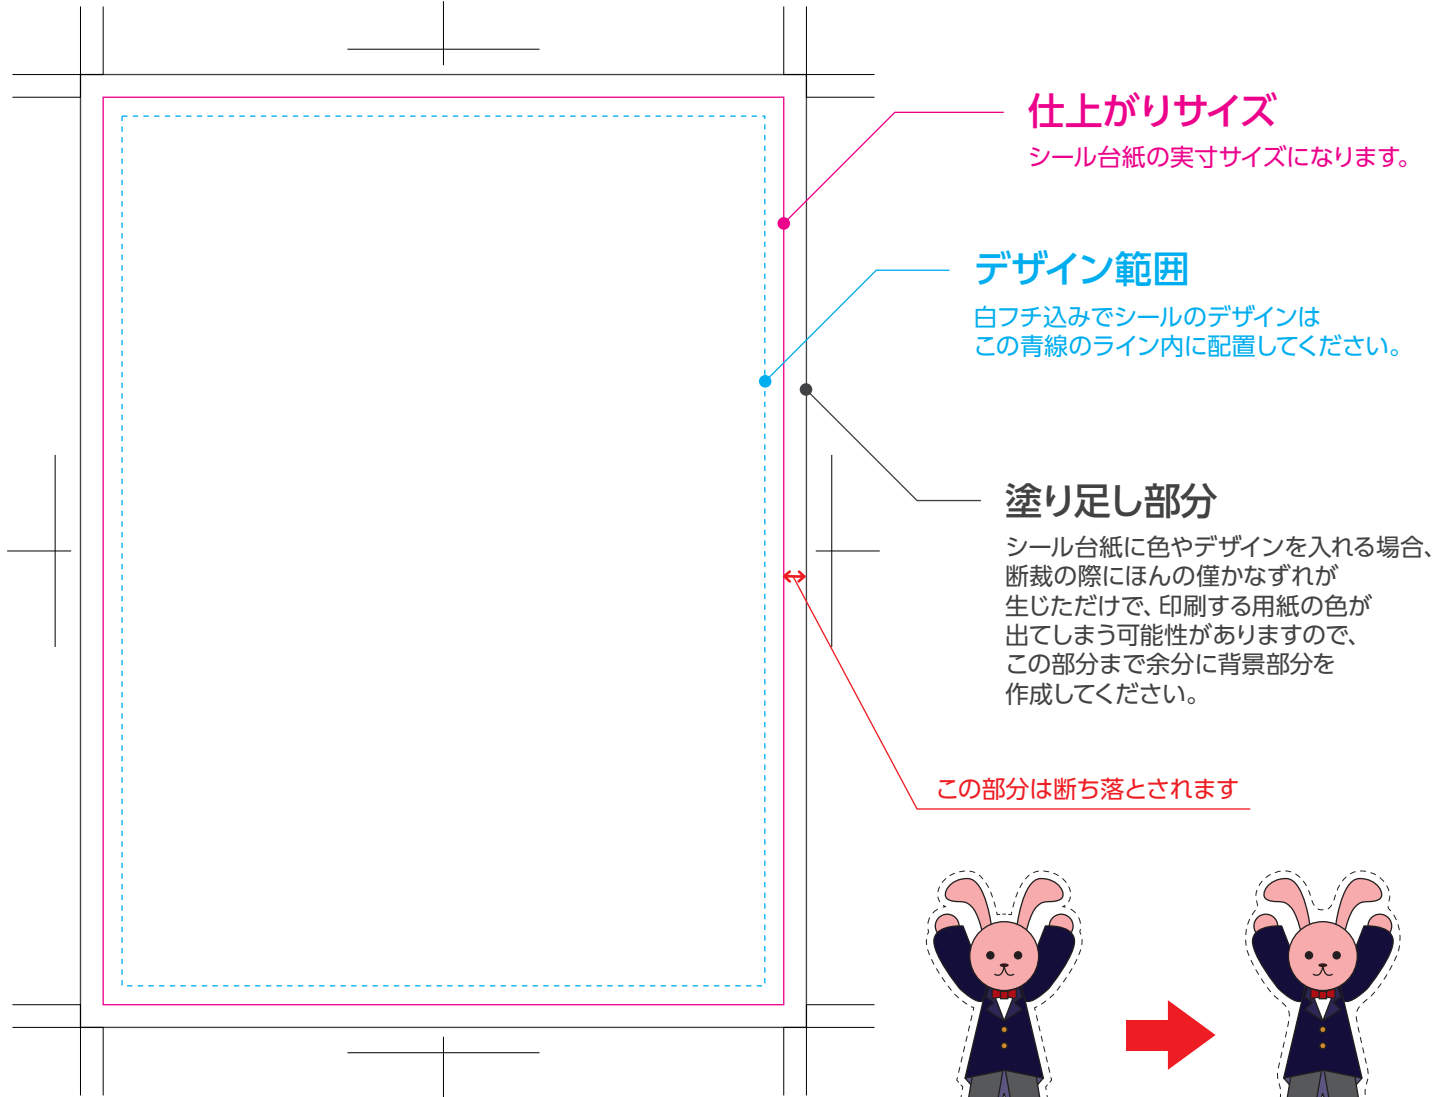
仕上がりサイズ
シール台紙の実寸サイズになります。

デザイン範囲
白フチ込みでシールのデザインは
この青線のライン内に配置してください。

塗り足し部分
シール台紙に色やデザインを入れる場合、断裁の際にほんの僅かなずれが生じただけで、印刷する用紙の色が出てしまう可能性がありますので、この部分まで余分に背景部分を作成してください。

この部分は断ち落とされます